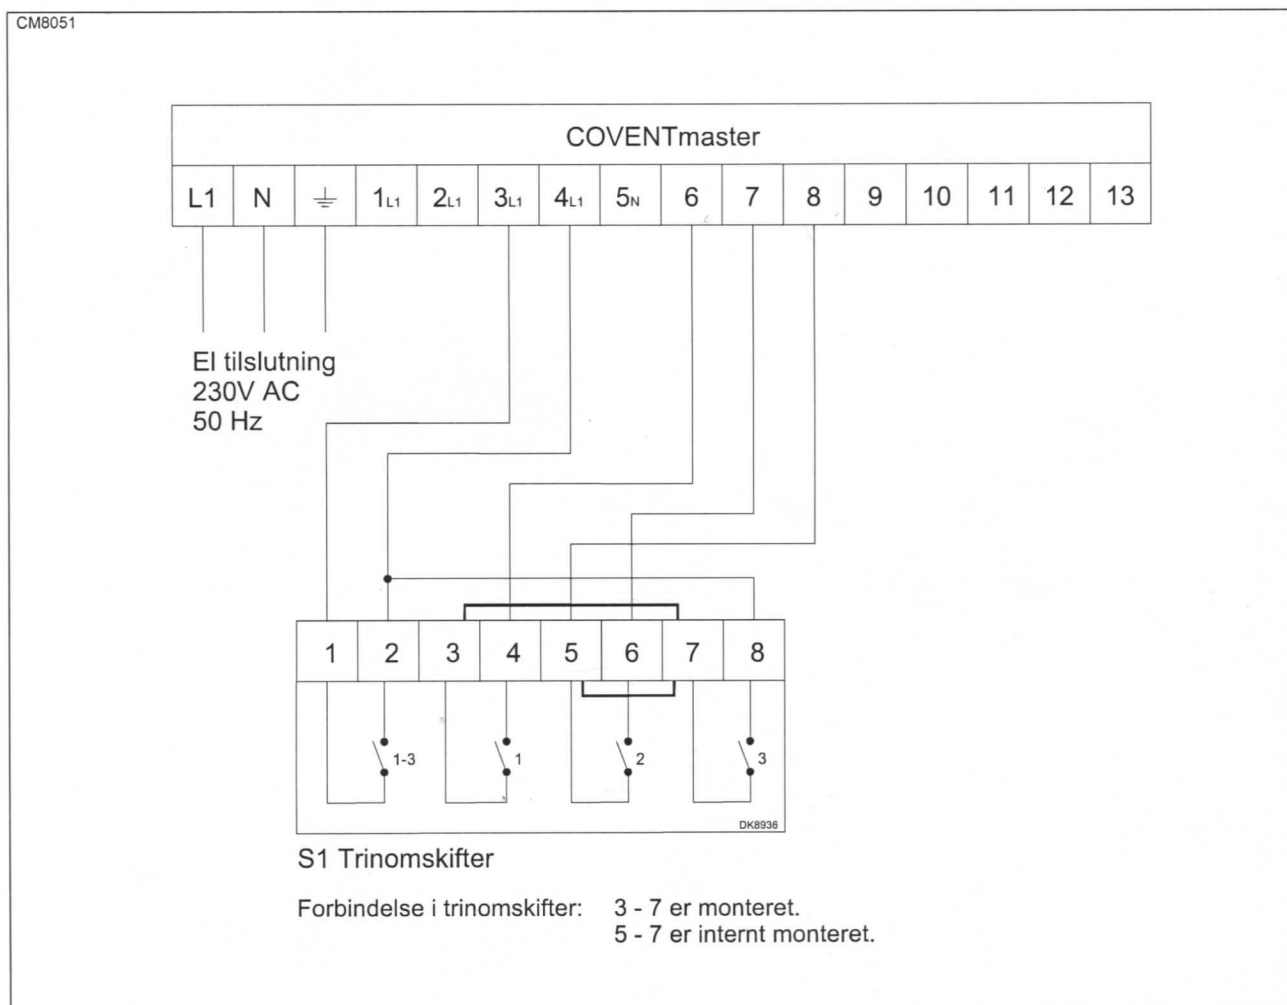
CM8051

COVENTmaster

L1 N ⏚ $1_{L1}$ $2_{L1}$ $3_{L1}$ $4_{L1}$ $5_{N}$ 6 7 8 9 10 11 12 13

El tilslutning
230V AC
50 Hz

1 2 3 4 5 6 7 8

1-3 1 2 3

DK8936

S1 Trinomskifter

Forbindelse i trinomskifter: 3 - 7 er monteret.
5 - 7 er internt monteret.